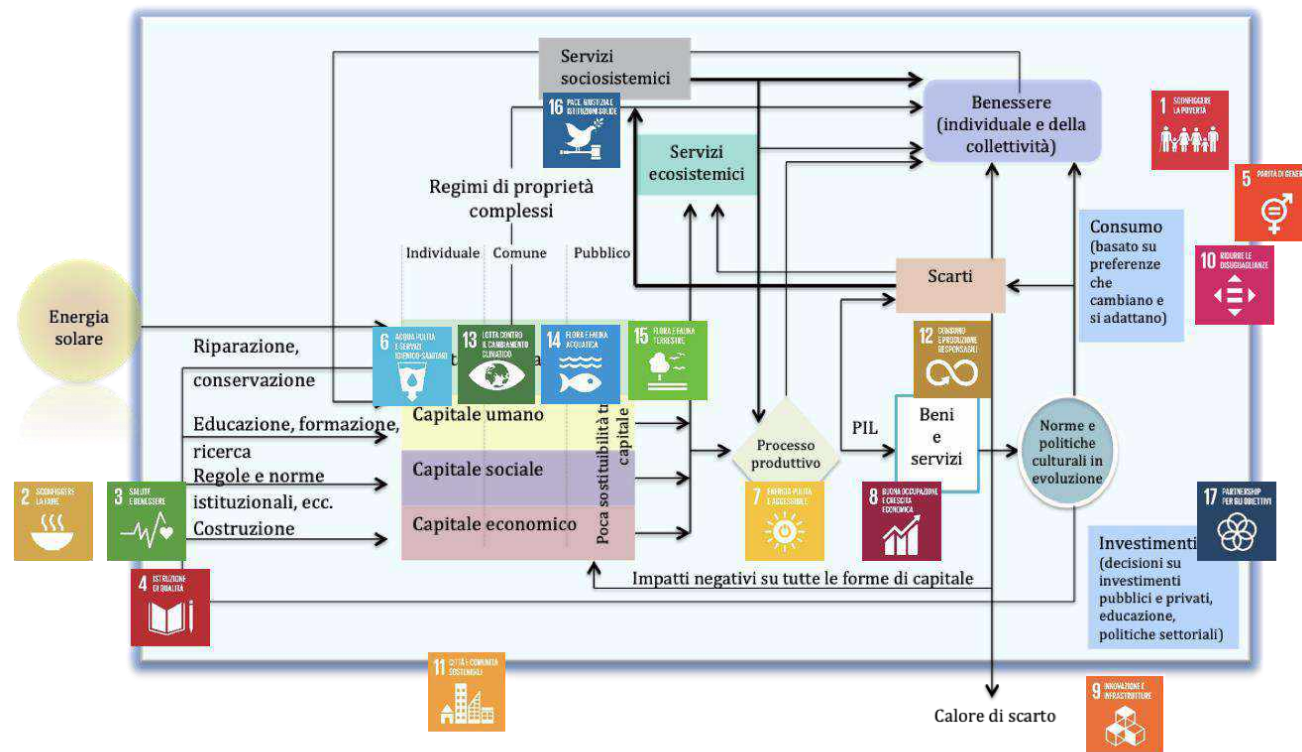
Servizi sociosistemici

16 PACE, GIUSTIZIA E ISTITUZIONI SOLIDE

Benessere (individuale e della collettività)

1 SCONFIGGERE LA POVERTÀ

5 PARITÀ DI GENERE

Servizi ecosistemici

Regimi di proprietà complessi

Individuale Comune Pubblico

Consumo (basato su preferenze che cambiano e si adattano)

10 RIDURRE LE DISUGUAGLIANZE

Energia solare

Scarti

Riparazione, conservazione

6 ACQUA PULITA E SERVIZI IGIENICO-SANITARI

13 LOTTA CONTRO IL CAMBIAMENTO CLIMATICO

14 FLORA E FAUNA ACQUATICA

15 FLORA E FAUNA TERRESTRE

12 CONSUMO E PRODUZIONE RESPONSABILI

Educazione, formazione, ricerca

Capitale umano

Poca sostituibilità tra capitale

PIL

Beni e servizi

Processo produttivo

Norme e politiche culturali in evoluzione

Regole e norme istituzionali, ecc.

Capitale sociale

2 SCONFIGGERE LA FAME

3 SALUTE E BENESSERE

Costruzione

Capitale economico

7 ENERGIA PULITA E ACCESSIBILE

8 BUONA OCCUPAZIONE E CRESCITA ECONOMICA

17 PARTNERSHIP PER GLI OBIETTIVI

Investimenti (decisioni su investimenti pubblici e privati, educazione, politiche settoriali)

4 ISTRUZIONE DI QUALITÀ

Impatti negativi su tutte le forme di capitale

11 CITTÀ E COMUNITÀ SOSTENIBILI

Calore di scarto

9 INNOVAZIONE E INFRASTRUTTURE